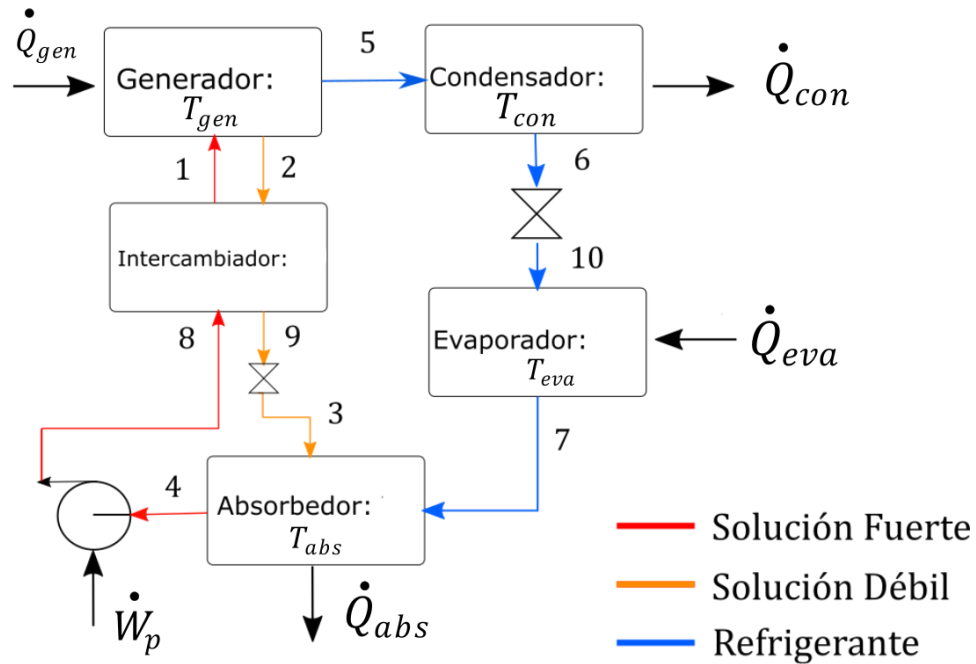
$\dot{Q}_{gen}$

Generador:
$T_{gen}$

5

Condensador:
$T_{con}$

$\dot{Q}_{con}$

1

2

6

Intercambiador:

10

8

9

Evaporador:
$T_{eva}$

$\dot{Q}_{eva}$

3

7

4

Absorbedor:
$T_{abs}$

$\dot{W}_p$

$\dot{Q}_{abs}$

Solución Fuerte

Solución Débil

Refrigerante